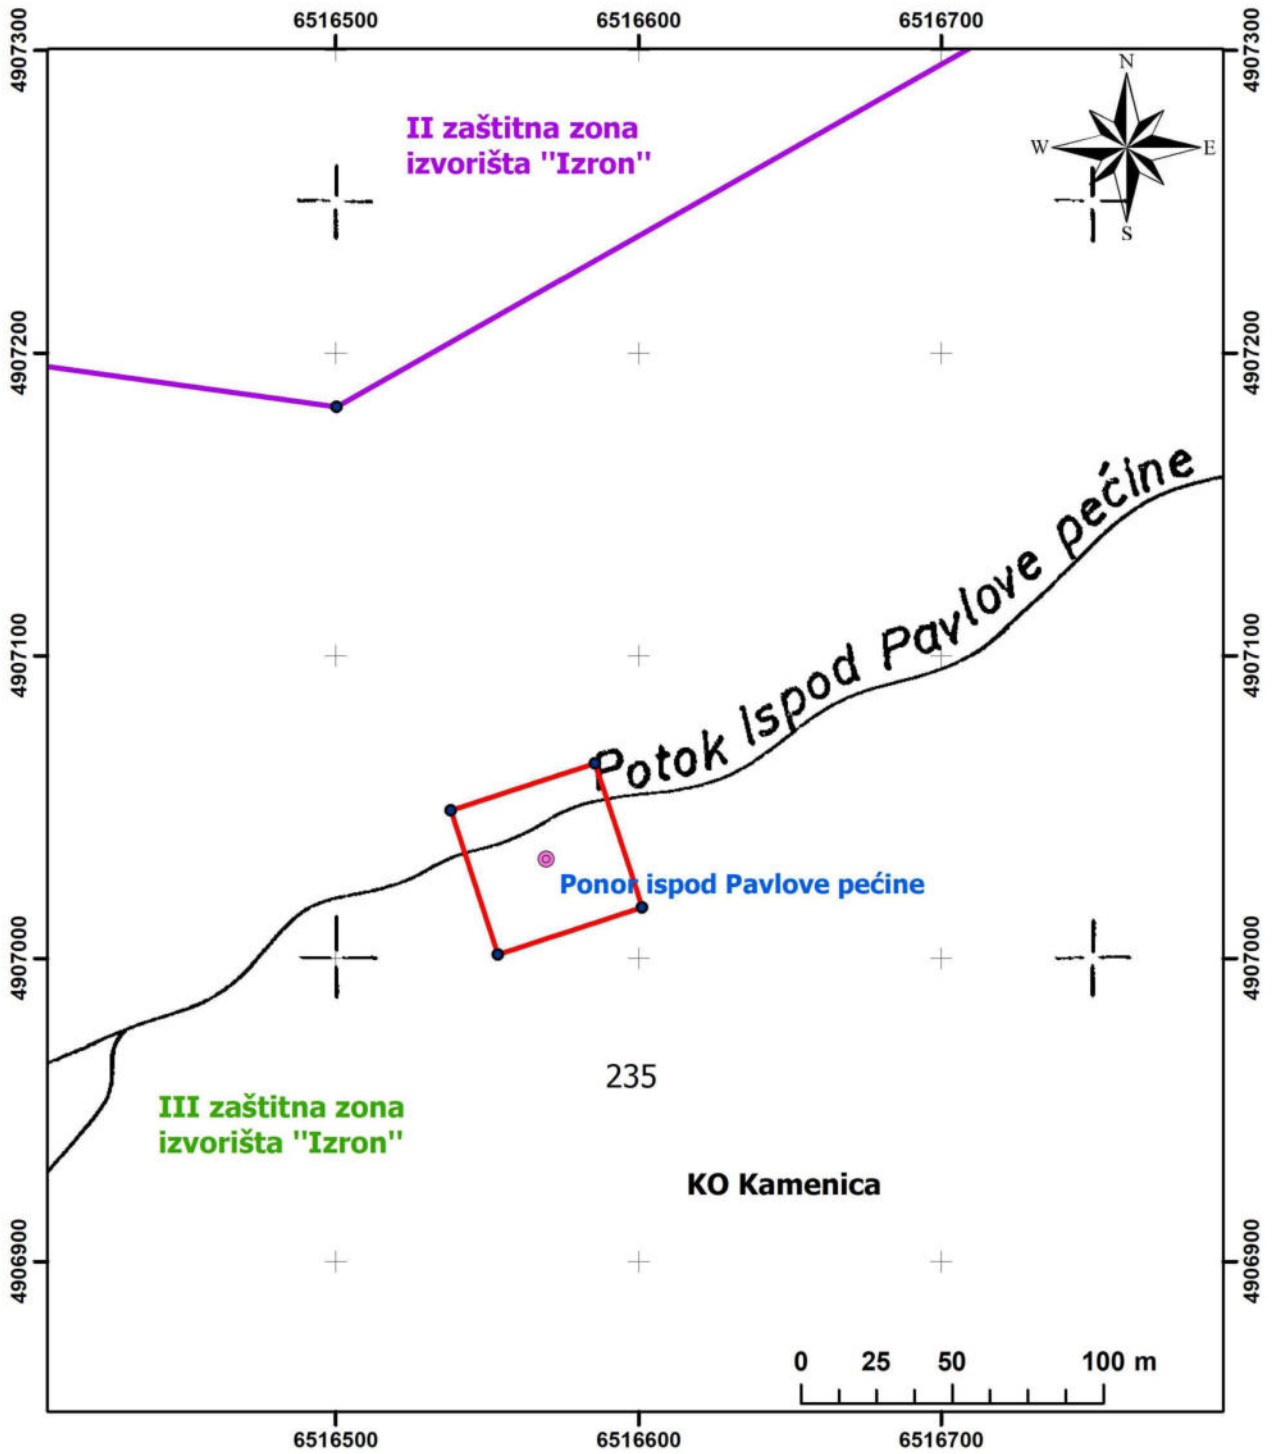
6516500 6516600 6516700

4907300 4907300

II zaštitna zona izvorišta "Izron"

N W E S

4907200 4907200

Potok ispod Pavlove pećine

4907100 4907100

Ponor ispod Pavlove pećine

4907000 4907000

235

III zaštitna zona izvorišta "Izron"

KO Kamenica

4906900 4906900

0 25 50 100 m

6516500 6516600 6516700